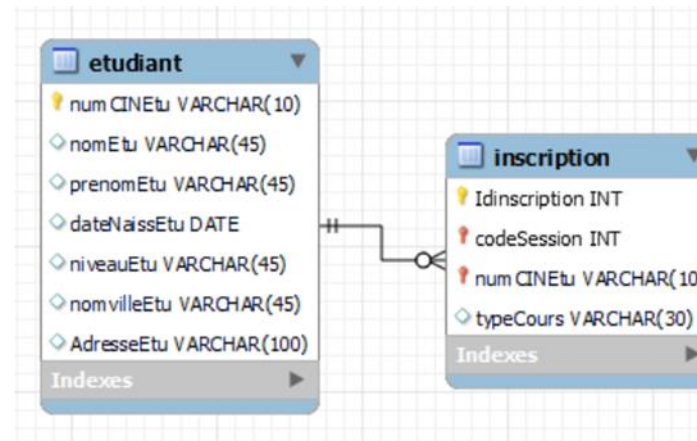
etudiant
numCINEtu VARCHAR(10)
nomEtu VARCHAR(45)
prenomEtu VARCHAR(45)
dateNaissEtu DATE
niveauEtu VARCHAR(45)
nomvilleEtu VARCHAR(45)
AdresseEtu VARCHAR(100)
Indexes

inscription
Idinscription INT
codeSession INT
numCINEtu VARCHAR(10
typeCours VARCHAR(30)
Indexes